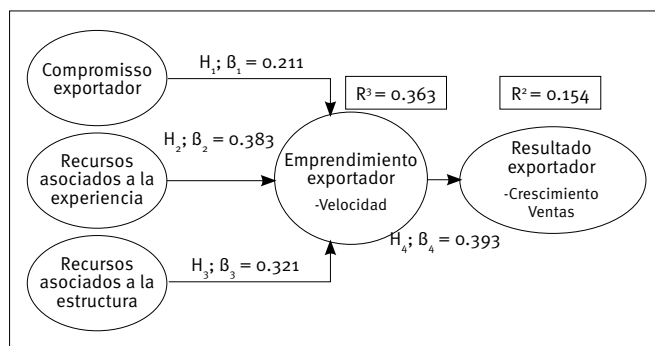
Compromisso exportador

$H_1$; $\beta_1 = 0.211$

$R^3 = 0.363$

$R^2 = 0.154$

$H_2$; $\beta_2 = 0.383$

Recursos asociados a la experiencia

Emprendimiento exportador

-Velocidad

Resultado exportador

-Crescimiento Ventas

$H_4$; $\beta_4 = 0.393$

Recursos asociados a la estructura

$H_3$; $\beta_3 = 0.321$